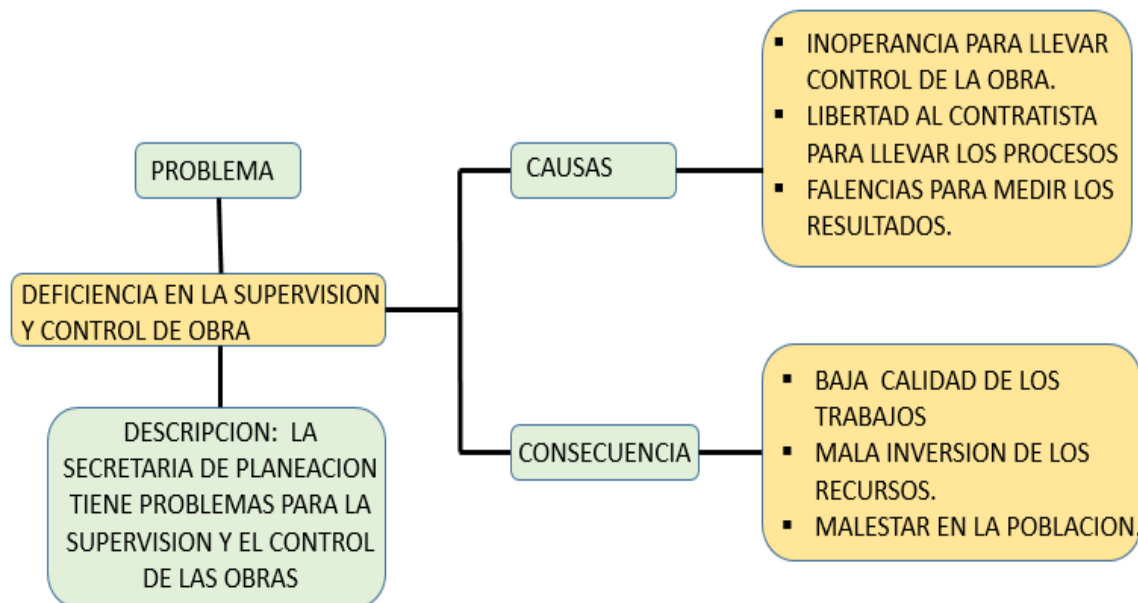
PROBLEMA

DEFICIENCIA EN LA SUPERVISION Y CONTROL DE OBRA

DESCRIPCION: LA SECRETARIA DE PLANEACION TIENE PROBLEMAS PARA LA SUPERVISION Y EL CONTROL DE LAS OBRAS

CAUSAS

- INOPERANCIA PARA LLEVAR CONTROL DE LA OBRA.
- LIBERTAD AL CONTRATISTA PARA LLEVAR LOS PROCESOS
- FALENCIAS PARA MEDIR LOS RESULTADOS.

CONSECUENCIA

- BAJA CALIDAD DE LOS TRABAJOS
- MALA INVERSION DE LOS RECURSOS.
- MALESTAR EN LA POBLACION.